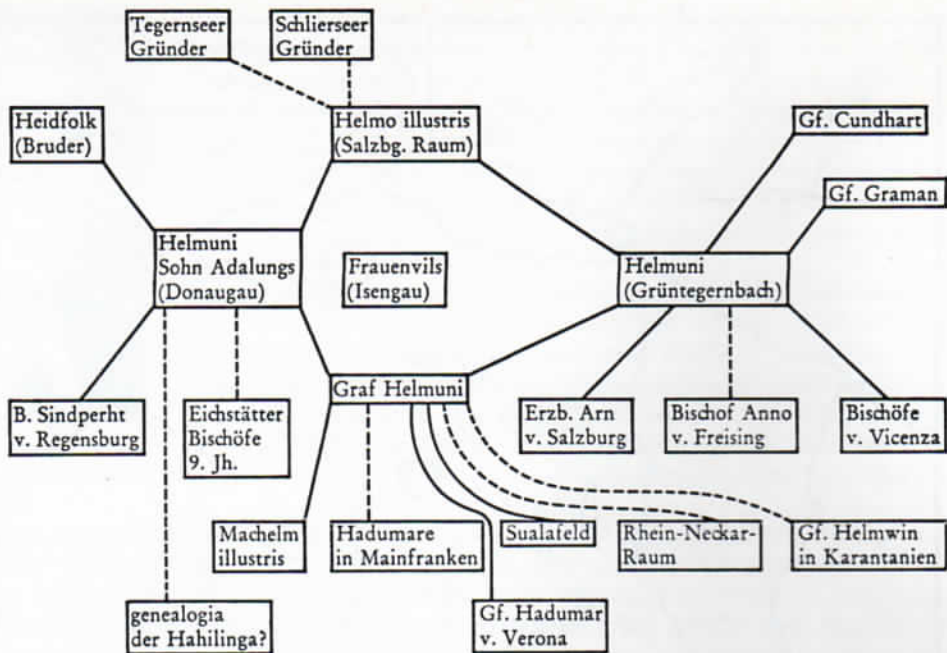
Tegernseer Gründer

Schlierseer Gründer

Heidfolk (Bruder)

Helmo illustris (Salzbg. Raum)

Gf. Cundhart

Gf. Graman

Helmuni Sohn Adalungs (Donaugau)

Frauenvils (Isengau)

Helmuni (Grüntegernbach)

Graf Helmuni

B. Sindperht v. Regensburg

Eichstätter Bischöfe 9. Jh.

Erzb. Arn v. Salzburg

Bischof Anno v. Freising

Bischöfe v. Vicenza

Machelm illustris

Hadumare in Mainfranken

Sualafeld

Rhein-Neckar-Raum

Gf. Helmwin in Karantanien

genealogia der Hahilinga?

Gf. Hadumar v. Verona